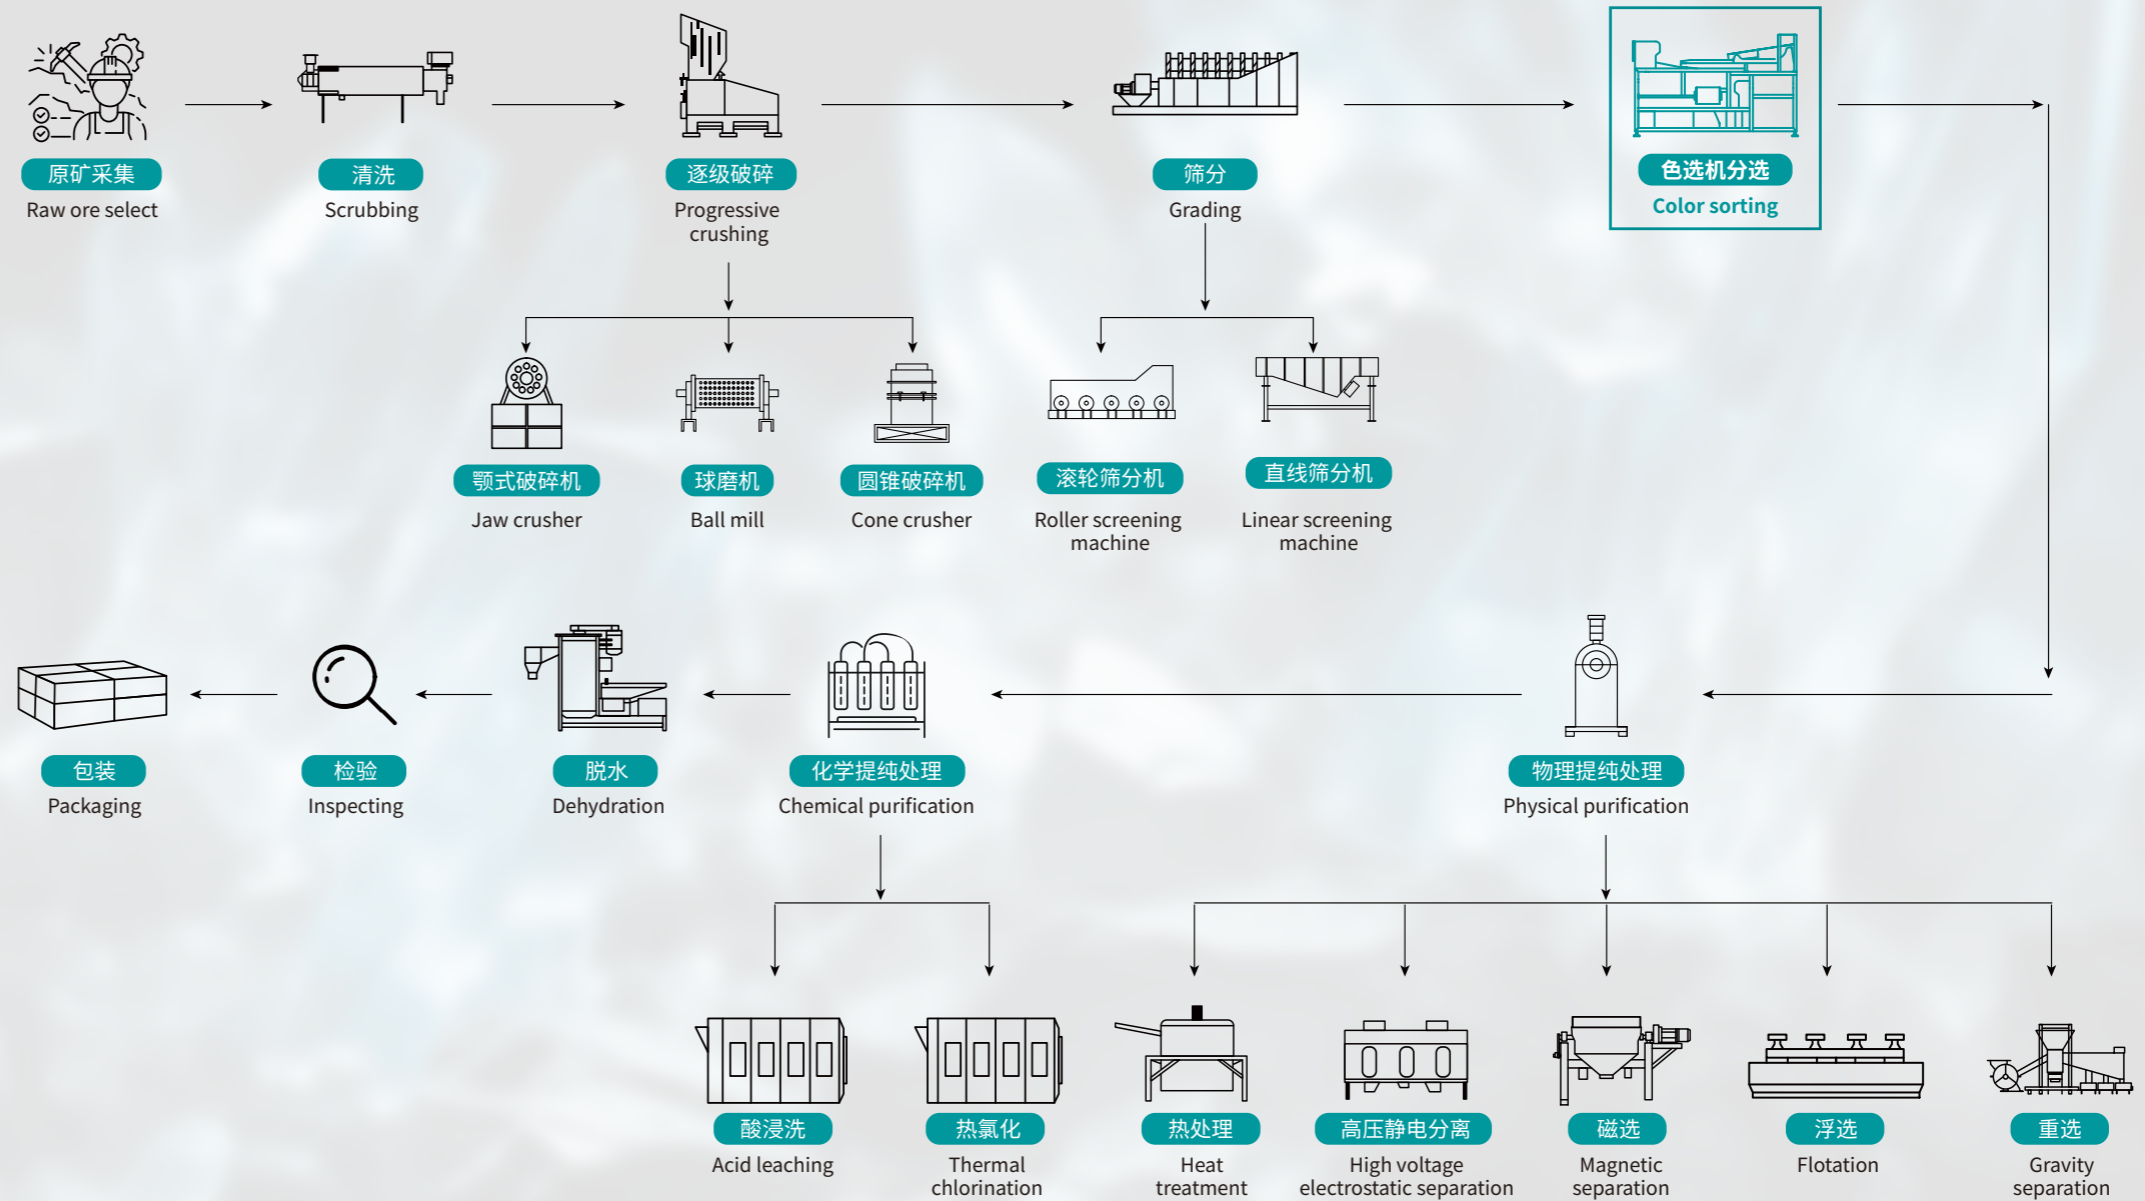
原矿采集
Raw ore select

清洗
Scrubbing

逐级破碎
Progressive crushing

筛分
Grading

色选机分选
Color sorting

颚式破碎机
Jaw crusher

球磨机
Ball mill

圆锥破碎机
Cone crusher

滚轮筛分机
Roller screening machine

直线筛分机
Linear screening machine

包装
Packaging

检验
Inspecting

脱水
Dehydration

化学提纯处理
Chemical purification

物理提纯处理
Physical purification

酸浸洗
Acid leaching

热氯化
Thermal chlorination

热处理
Heat treatment

高压静电分离
High voltage electrostatic separation

磁选
Magnetic separation

浮选
Flotation

重选
Gravity separation